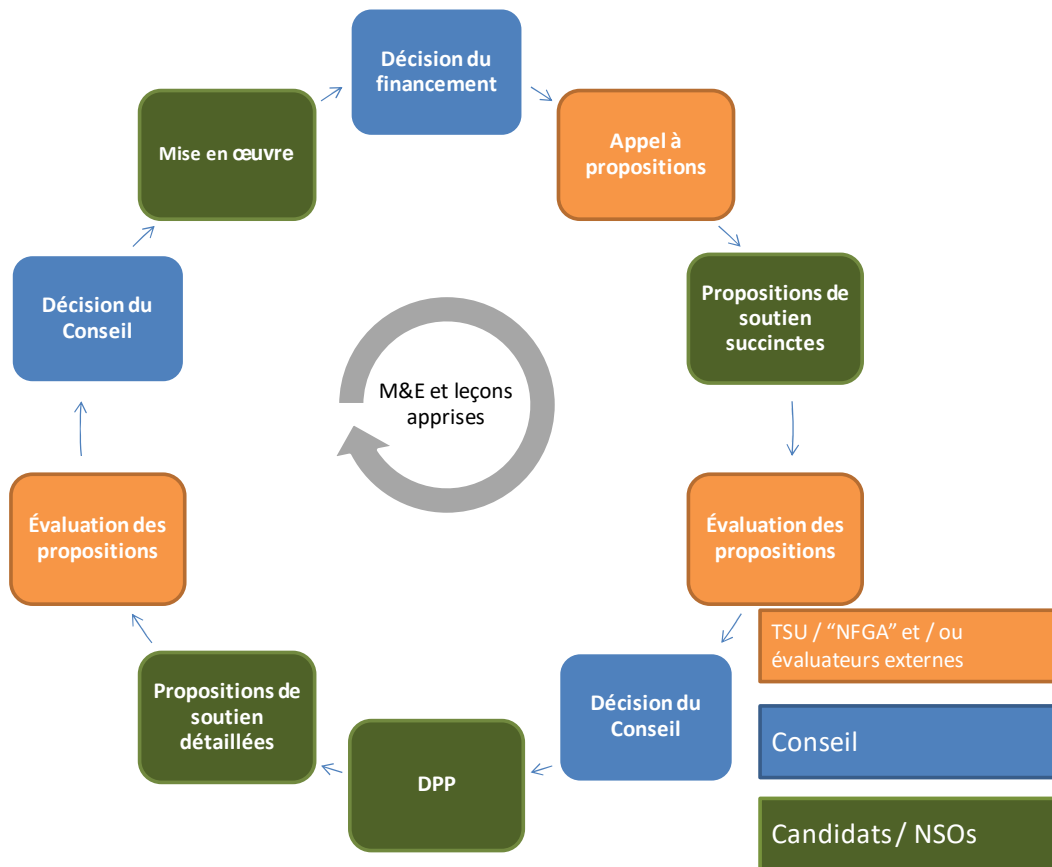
Décision du financement

Appel à propositions

Propositions de soutien succinctes

Évaluation des propositions

Décision du Conseil

DPP

Propositions de soutien détaillées

Évaluation des propositions

Décision du Conseil

Mise en œuvre

M&E et leçons apprises

TSU / "NFGA" et / ou évaluateurs externes

Conseil

Candidats / NSOs